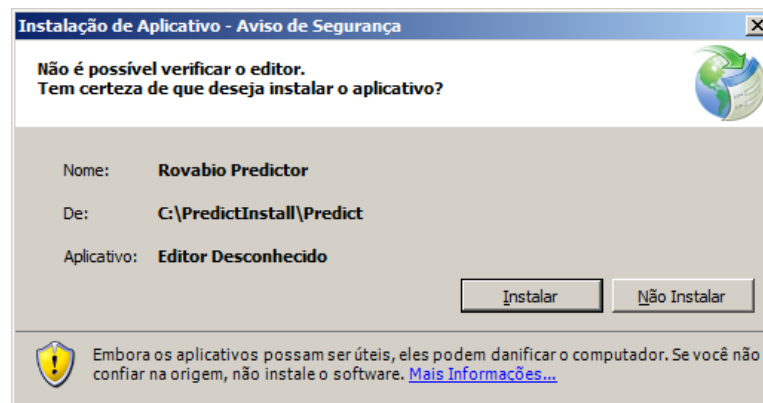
Instalação de Aplicativo - Aviso de Segurança

Não é possível verificar o editor.
Tem certeza de que deseja instalar o aplicativo?

Nome: Rovabio Predictor

De: C:\PredictInstall\Predict

Aplicativo: Editor Desconhecido

Instalar

Não Instalar

Embora os aplicativos possam ser úteis, eles podem danificar o computador. Se você não confiar na origem, não instale o software. Mais Informações...